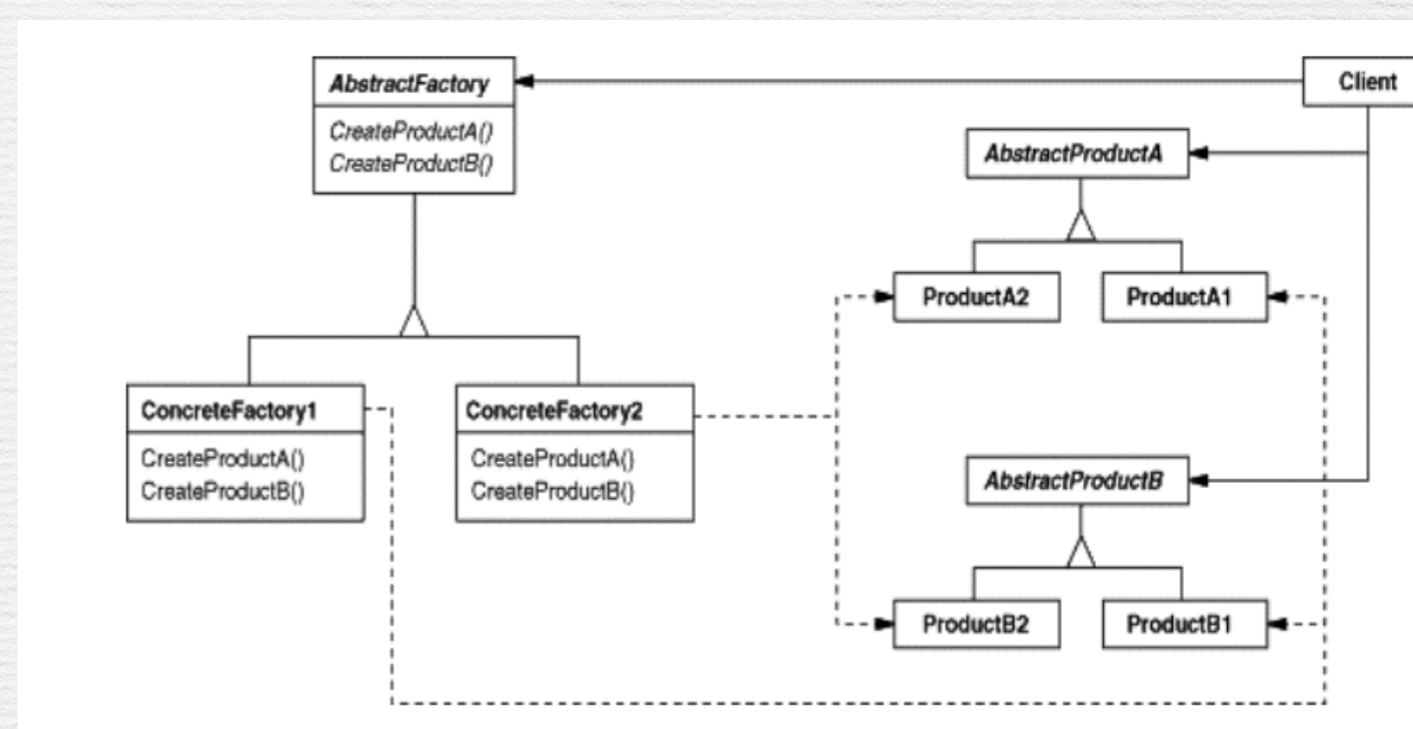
AbstractFactory
CreateProductA()
CreateProductB()

Client

AbstractProductA

ProductA2

ProductA1

ConcreteFactory1
CreateProductA()
CreateProductB()

ConcreteFactory2
CreateProductA()
CreateProductB()

AbstractProductB

ProductB2

ProductB1